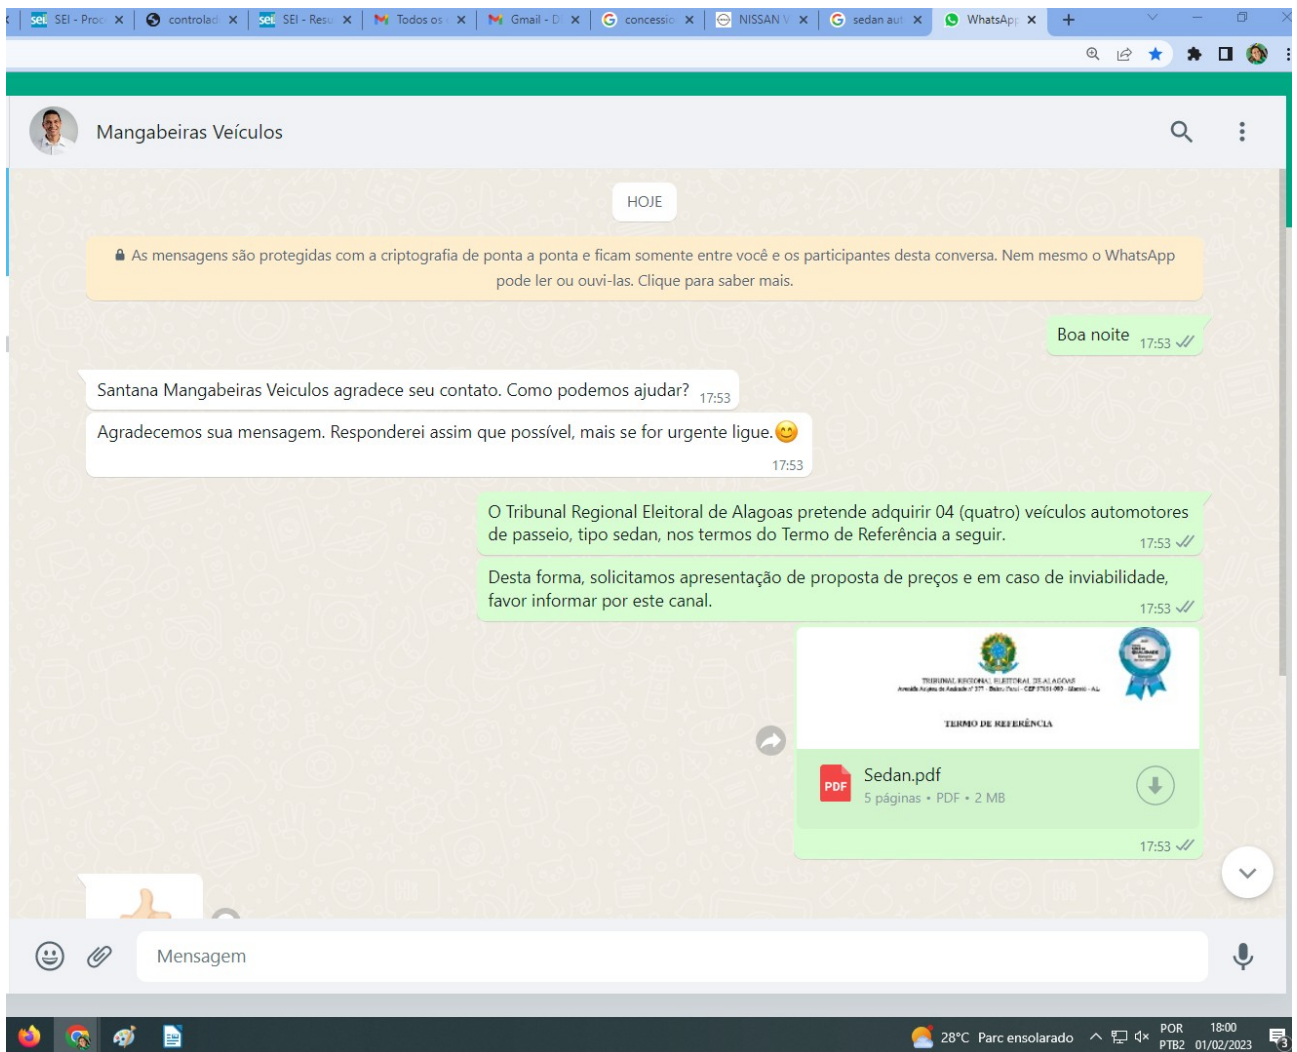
SEI - Proc ×
controlad ×
SEI - Resu ×
Todos os ×
Gmail - D ×
concessio ×
NISSAN V ×
sedan aut ×
WhatsApp ×
+

Mangabeiras Veículos

HOJE

As mensagens são protegidas com a criptografia de ponta a ponta e ficam somente entre você e os participantes desta conversa. Nem mesmo o WhatsApp pode ler ou ouvi-las. Clique para saber mais.

Boa noite 17:53

Santana Mangabeiras Veiculos agradece seu contato. Como podemos ajudar? 17:53

Agradecemos sua mensagem. Responderei assim que possível, mais se for urgente ligue.😊 17:53

O Tribunal Regional Eleitoral de Alagoas pretende adquirir 04 (quatro) veículos automotores de passeio, tipo sedan, nos termos do Termo de Referência a seguir. 17:53

Desta forma, solicitamos apresentação de proposta de preços e em caso de inviabilidade, favor informar por este canal. 17:53

TRIBUNAL REGIONAL ELEITORAL DE ALAGOAS
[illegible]

TERMO DE REFERÊNCIA

PDF
Sedan.pdf
5 páginas • PDF • 2 MB
17:53

Mensagem

28°C Parc ensolarado POR PTB2 18:00 01/02/2023